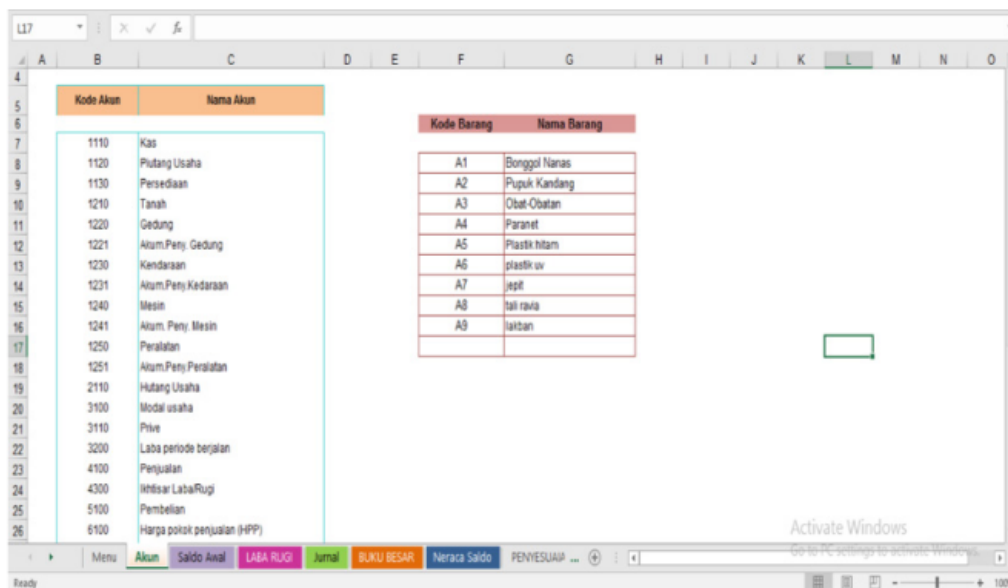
L17

A B C D E F G H I J K L M N O

4
5
6
7
8
9
10
11
12
13
14
15
16
17
18
19
20
21
22
23
24
25
26

| Kode Akun | Nama Akun |
|---|---|
| 1110 | Kas |
| 1120 | Piutang Usaha |
| 1130 | Persediaan |
| 1210 | Tanah |
| 1220 | Gedung |
| 1221 | Akum.Peny. Gedung |
| 1230 | Kendaraan |
| 1231 | Akum.Peny.Kedaraan |
| 1240 | Mesin |
| 1241 | Akum. Peny. Mesin |
| 1250 | Peralatan |
| 1251 | Akum.Peny.Peralatan |
| 2110 | Hutang Usaha |
| 3100 | Modal usaha |
| 3110 | Prive |
| 3200 | Laba periode berjalan |
| 4100 | Penjualan |
| 4300 | Ikhtisar Laba/Rugi |
| 5100 | Pembelian |
| 6100 | Harga pokok penjualan (HPP) |

| Kode Barang | Nama Barang |
|---|---|
| A1 | Bonggol Nanas |
| A2 | Pupuk Kandang |
| A3 | Obat-Obatan |
| A4 | Paranet |
| A5 | Plastik hitam |
| A6 | plastik uv |
| A7 | jepit |
| A8 | tali ravia |
| A9 | lakban |
| | |

Activate Windows
Go to PC settings to activate Windows.

Menu Akun Saldo Awal LABA RUGI Jurnal BUKU BESAR Neraca Saldo PENYESUAI ...

Ready